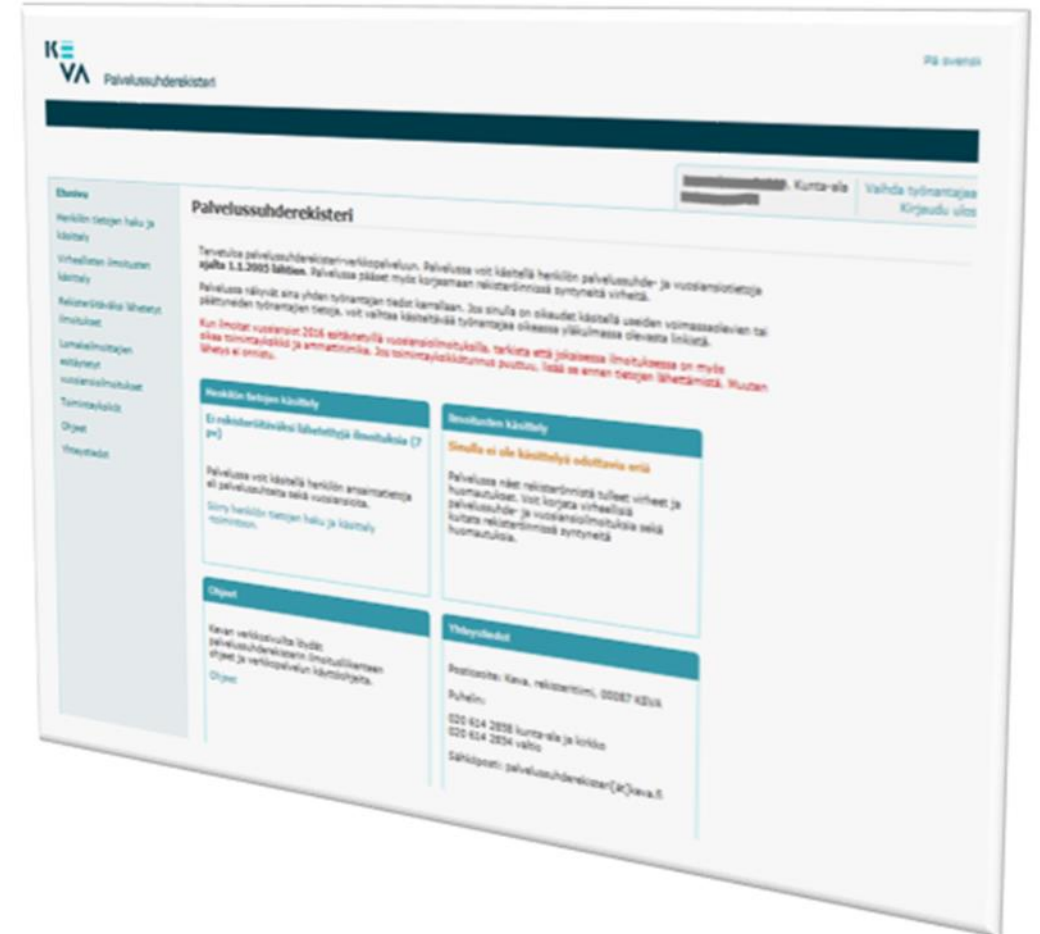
KEVA Palvelussuhderekisteri

På svenska

Etusivu
Henkilön tietojen haku ja käsittely
Virheellisten ilmoitusten käsittely
Rekisteröitäväksi lähetetyt ilmoitukset
Lomakeilmoittajan edilaytetyt vuosiansioilmoitukset
Toimintayksiköt
Ohjeet
Yhteystiedot

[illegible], Kunta-ala
Vaihda työnantajaa
Kirjaudu ulos

Palvelussuhderekisteri

Tervetuloa palvelussuhderekisteri-verkkopalveluun. Palvelussa voit käsitellä henkilön palvelussuhde- ja vuosiansiotietoja ajalta 1.1.2005 lähtien. Palvelussa pääset myös korjaamaan rekisteröinnissä syntyneitä virheitä.

Palvelussa näkyvät aina yhden työnantajan tiedot kerrallaan. Jos sinulla on oikeudet käsitellä useiden vakuutettavien tai päättyneiden työnantajien tietoja, voit valita käsiteltävän työnantajan oikeassa yläkulmassa olevasta linkistä.

Kun ilmoitat vuosiansiot 2016 esitäytetyillä vuosiansioilmoituksilla, tarkista että jokaisessa ilmoituksessa on myös oikea toimintayksikkö ja ammattinimike. Jos toimintayksikkötunnus puuttuu, lisää se ennen tietojen lähettämistä. Muuten lähetys ei onnistu.

Henkilön tietojen käsittely
Ei rekisteröitäväksi lähetettyjä ilmoituksia (7 pv)
Palvelussa voit käsitellä henkilön ansaintatietoja eli palvelussuhteita sekä vuosiansioita.
Siirry henkilön tietojen haku ja käsittely toimintoon.

Ilmoitusten käsittely
Sinulla ei ole käsittelyä odottavia eriä
Palvelussa näet rekisteröinnistä tulleet virheet ja huomautukset. Voit korjata virheellisiä palvelussuhde- ja vuosiansioilmoituksia sekä kuitata rekisteröinnissä syntyneitä huomautuksia.

Ohjeet
Kevan verkkosivuilta löydät palvelussuhderekisterin ilmoitusliikenteen ohjeet ja verkkopalvelun käyttöohjeita.
Ohjeet

Yhteystiedot
Postiosoite: Keva, rekisteritiimi, 00087 KEVA
Puhelin:
020 614 2858 kunta-ala ja kirkko
020 614 2854 valtio
Sähköposti: palvelussuhderekisteri(at)keva.fi